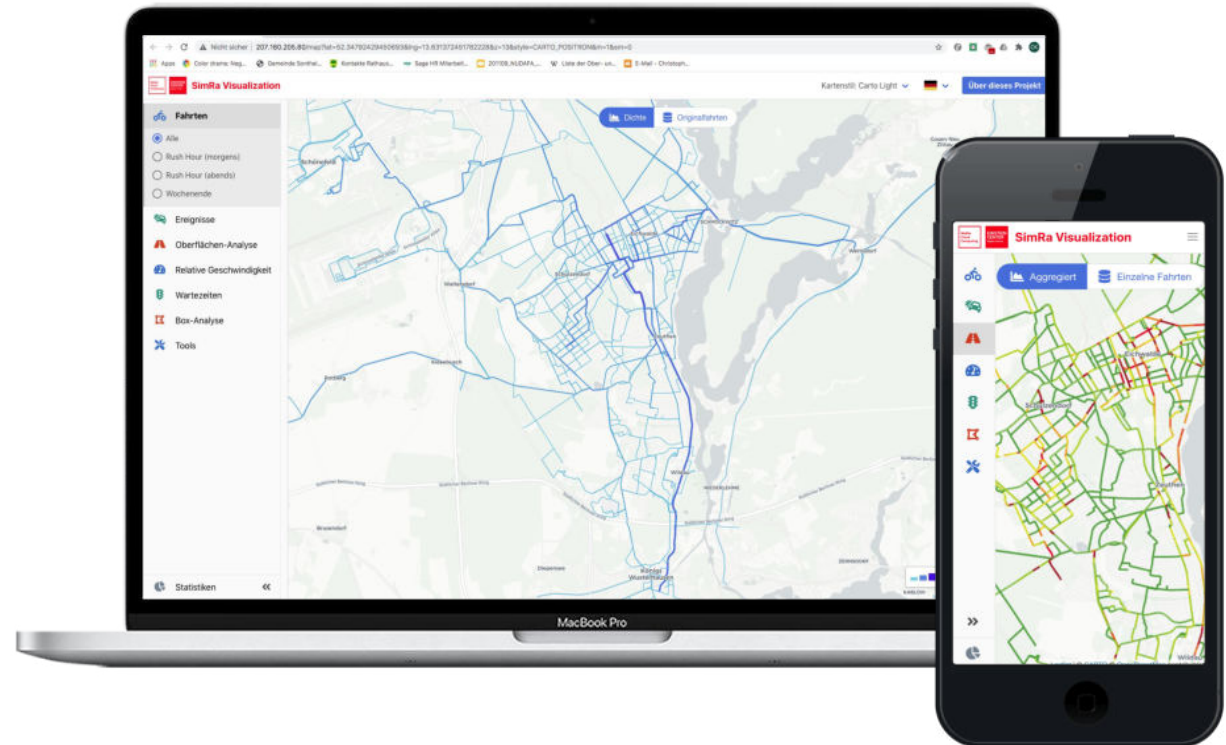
Nicht sicher | 207.180.205.80/map?lat=52.3479242945069&lng=13.6313724617822&z=13&style=CARTO_POSITRON&m=1&sm=0

Apps Color drama: Neg... Gemeinde Sonthei... Kontakte Rathaus... Sage HR Mitarbeit... 201109_NUDAFA_... Liste der Ober- un... E-Mail - Christoph...

SimRa Visualization

Kartenstil: Carto Light

Über dieses Projekt

Fahrten

Alle

Rush Hour (morgens)

Rush Hour (abends)

Wochenende

Ereignisse

Oberflächen-Analyse

Relative Geschwindigkeit

Wartezeiten

Box-Analyse

Tools

Statistiken

Dichte

Originalfahrten

MacBook Pro

SimRa Visualization

Aggregiert

Einzelne Fahrten